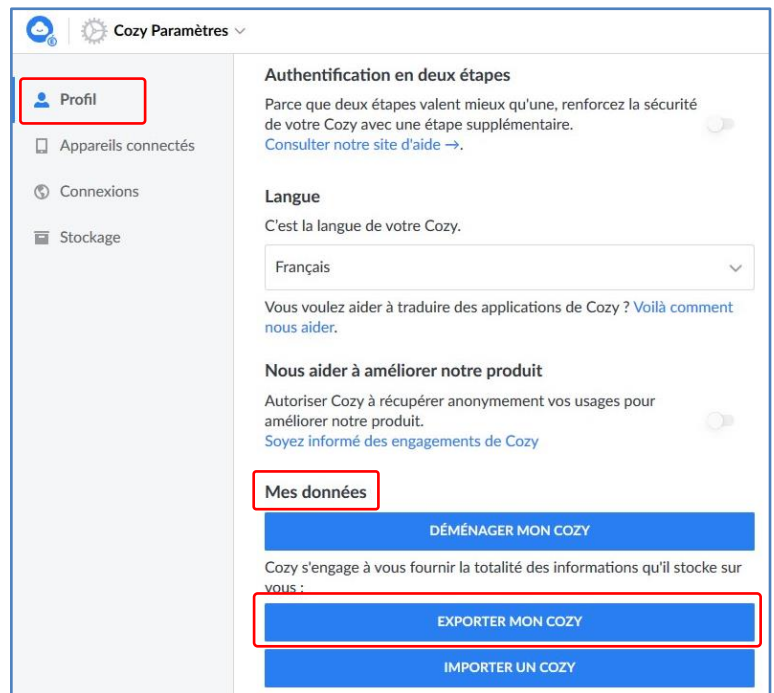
Cozy Paramètres

Profil

Appareils connectés

Connexions

Stockage

Authentification en deux étapes

Parce que deux étapes valent mieux qu'une, renforcez la sécurité de votre Cozy avec une étape supplémentaire.
Consulter notre site d'aide →.

Langue

C'est la langue de votre Cozy.

Français

Vous voulez aider à traduire des applications de Cozy ? Voilà comment nous aider.

Nous aider à améliorer notre produit

Autoriser Cozy à récupérer anonymement vos usages pour améliorer notre produit.
Soyez informé des engagements de Cozy

Mes données

DÉMÉNAGER MON COZY

Cozy s'engage à vous fournir la totalité des informations qu'il stocke sur vous :

EXPORTER MON COZY

IMPORTER UN COZY